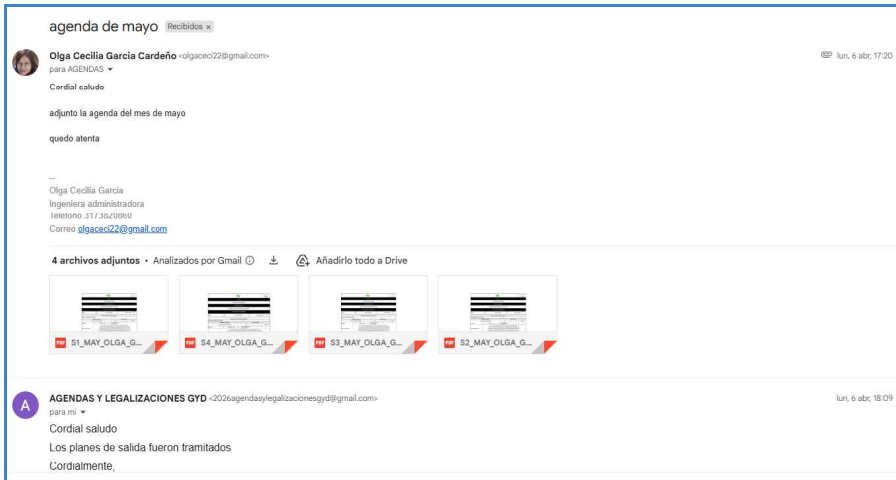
agenda de mayo Recibidos ×

Olga Cecilia Garcia Cardeño <olgaceci22@gmail.com>
para AGENDAS

lun, 6 abr, 17:20

Cordial caludo

adjunto la agenda del mes de mayo

quedo atenta

--
Olga Cecilia García
Ingeniera administradora
Teléfono 3173820660
Correo olgaceci22@gmail.com

4 archivos adjuntos • Analizados por Gmail ⓘ

Añadirlo todo a Drive

PDF S1_MAY_OLGA_G...

PDF S4_MAY_OLGA_G...

PDF S3_MAY_OLGA_G...

PDF S2_MAY_OLGA_G...

A

AGENDAS Y LEGALIZACIONES GYD <2026agendasylegalizacionesgyd@gmail.com>
para mí

lun, 6 abr, 18:09

Cordial saludo
Los planes de salida fueron tramitados
Cordialmente,